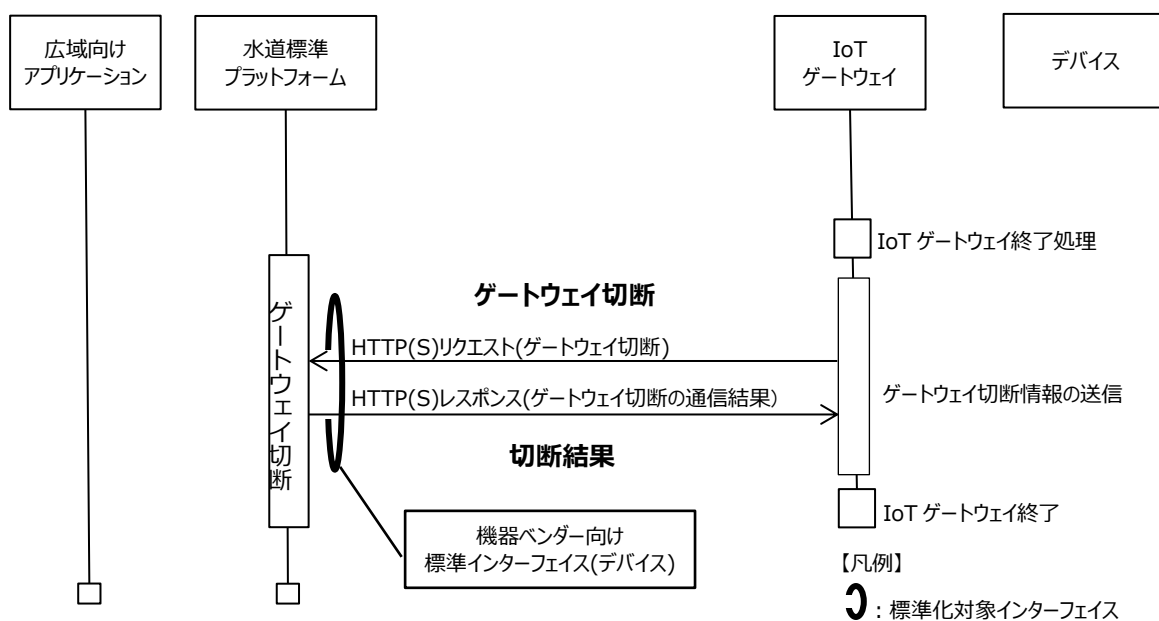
広域向け
アプリケーション

水道標準
プラットフォーム

IoT
ゲートウェイ

デバイス

IoT ゲートウェイ終了処理

ゲートウェイ切断

ゲートウェイ切断

HTTP(S)リクエスト(ゲートウェイ切断)

HTTP(S)レスポンス(ゲートウェイ切断の通信結果)

ゲートウェイ切断情報の送信

切断結果

IoT ゲートウェイ終了

機器ベンダー向け
標準インターフェイス(デバイス)

【凡例】

：標準化対象インターフェイス